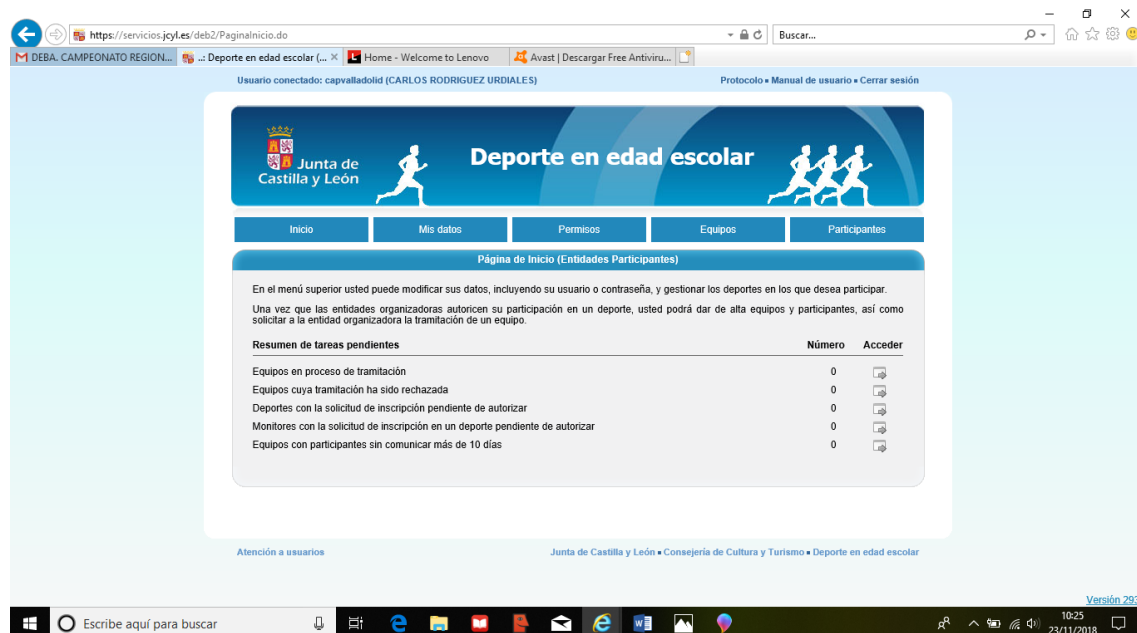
https://servicios.jcyl.es/deb2/PaginaInicio.do

Buscar...

DEBA. CAMPEONATO REGION... | ..: Deporte en edad escolar (... | Home - Welcome to Lenovo | Avast | Descargar Free Antiviru...

Usuario conectado: capvalladolid (CARLOS RODRIGUEZ URDIALES)

Protocolo ▪ Manual de usuario ▪ Cerrar sesión

Junta de Castilla y León

Deporte en edad escolar

Inicio | Mis datos | Permisos | Equipos | Participantes

Página de Inicio (Entidades Participantes)

En el menú superior usted puede modificar sus datos, incluyendo su usuario o contraseña, y gestionar los deportes en los que desea participar.

Una vez que las entidades organizadoras autoricen su participación en un deporte, usted podrá dar de alta equipos y participantes, así como solicitar a la entidad organizadora la tramitación de un equipo.

| Resumen de tareas pendientes | Número | Acceder |
|---|---|---|
| Equipos en proceso de tramitación | 0 | |
| Equipos cuya tramitación ha sido rechazada | 0 | |
| Deportes con la solicitud de inscripción pendiente de autorizar | 0 | |
| Monitores con la solicitud de inscripción en un deporte pendiente de autorizar | 0 | |
| Equipos con participantes sin comunicar más de 10 días | 0 | |

Atención a usuarios

Junta de Castilla y León ▪ Consejería de Cultura y Turismo ▪ Deporte en edad escolar

Versión 29

Escribe aquí para buscar

10:25
23/11/2018